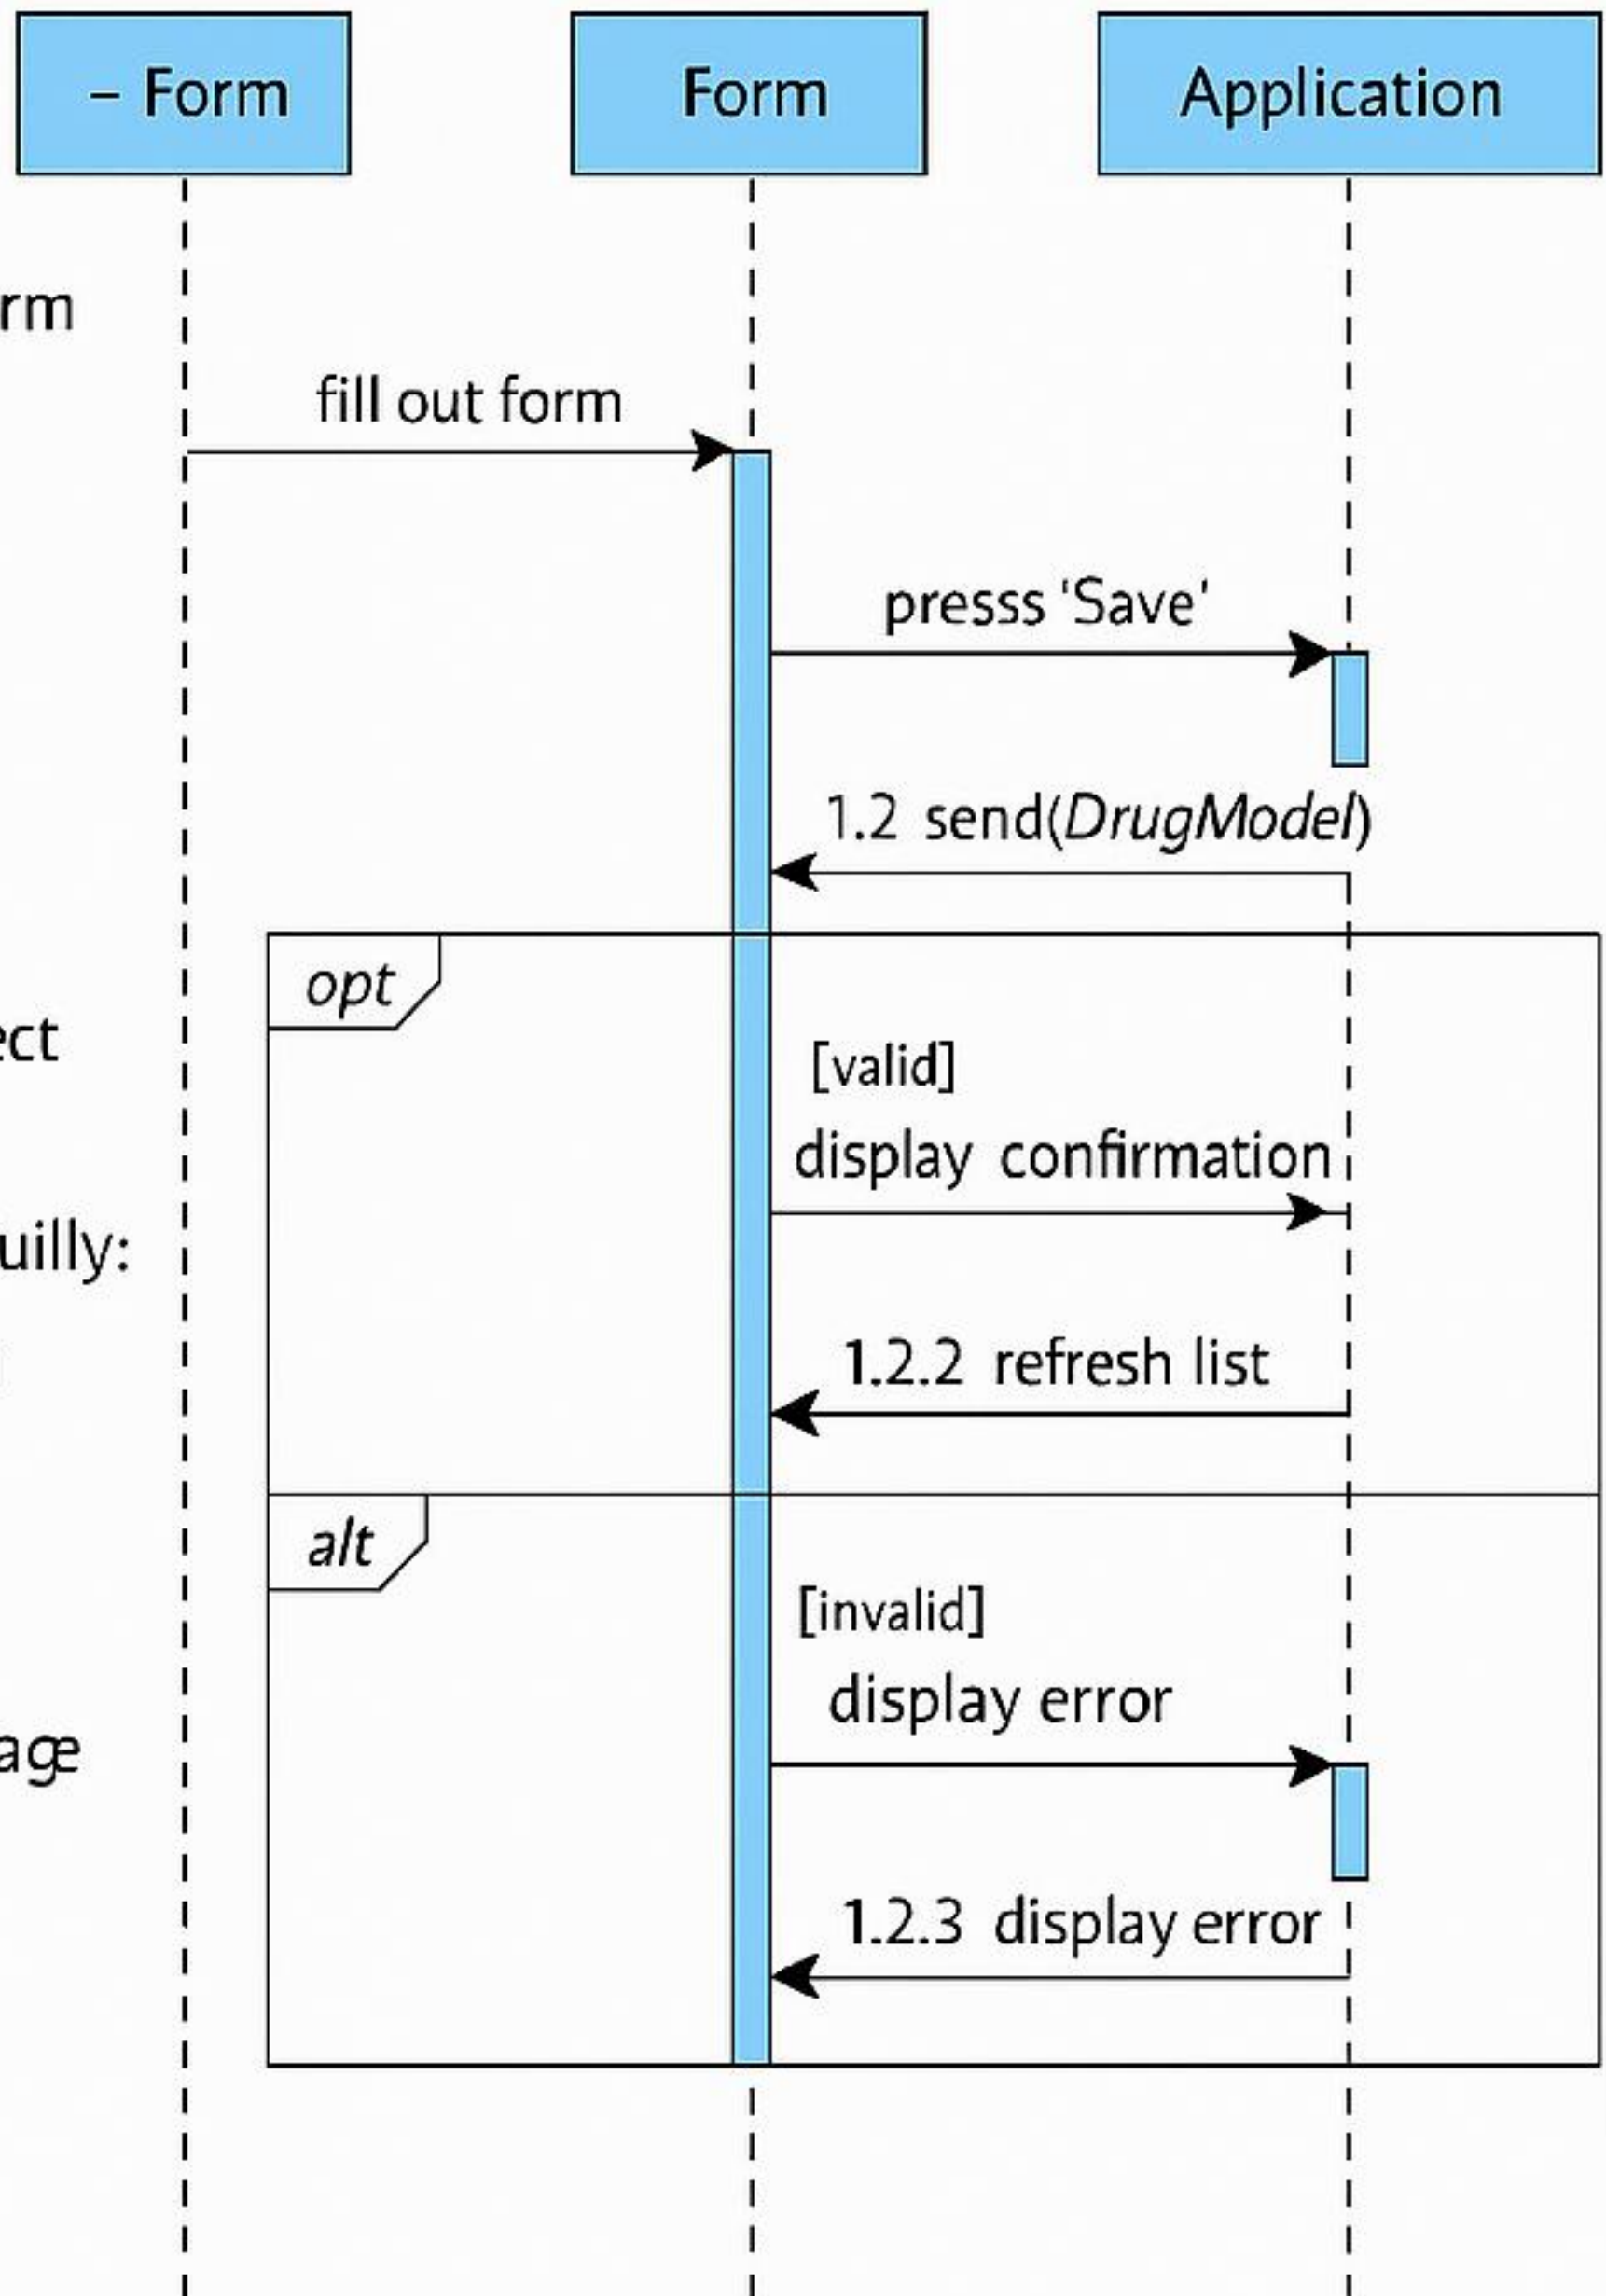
– Form

Form

Application

rm

fill out form

presss 'Save'

1.2 send(*DrugModel*)

opt

ect

[valid]

display confirmation

uilly:

1.2.2 refresh list

alt

[invalid]

display error

age

1.2.3 display error